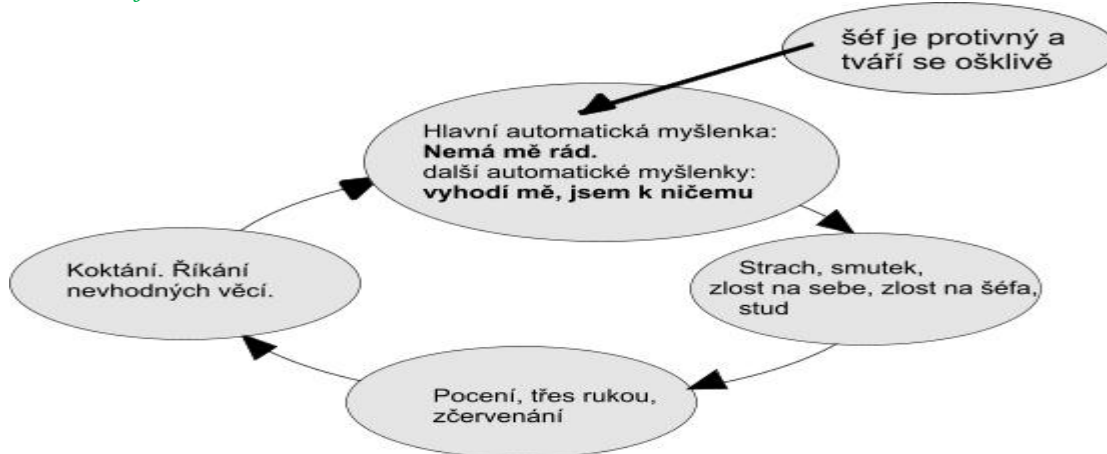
šéf je protivný a tváří se ošklivě

Hlavní automatická myšlenka:
**Nemá mě rád.**
další automatické myšlenky:
**vyhodí mě, jsem k ničemu**

Strach, smutek, zlost na sebe, zlost na šéfa, stud

Pocení, třes rukou, zčervenání

Koktání. Říkání nevhodných věcí.